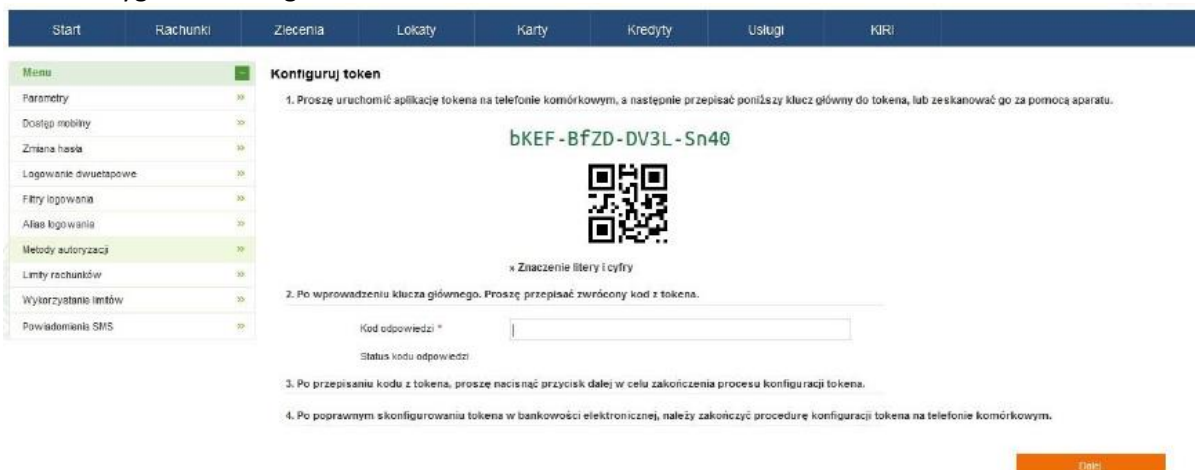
Start Rachunki Zlecenia Lokaty Karty Kredyty Usługi KIRI

Menu
Parametry
Dostęp mobilny
Zmiana hasła
Logowanie dwuetapowe
Filtry logowania
Alias logowania
Metody autoryzacji
Limity rachunków
Wykorzystanie limitów
Powiadomienia SMS

Konfiguruj token

1. Proszę uruchomić aplikację tokena na telefonie komórkowym, a następnie przepisać poniższy klucz główny do tokena, lub zeskanować go za pomocą aparatu.

bKEF-BfZD-DV3L-Sn40

» Znaczenie litery i cyfry

2. Po wprowadzeniu klucza głównego. Proszę przepisać zwrócony kod z tokena.

Kod odpowiedzi *

Status kodu odpowiedzi

3. Po przepisaniu kodu z tokena, proszę nacisnąć przycisk dalej w celu zakończenia procesu konfiguracji tokena.

4. Po poprawnym skonfigurowaniu tokena w bankowości elektronicznej, należy zakończyć procedurę konfiguracji tokena na telefonie komórkowym.

Dalej